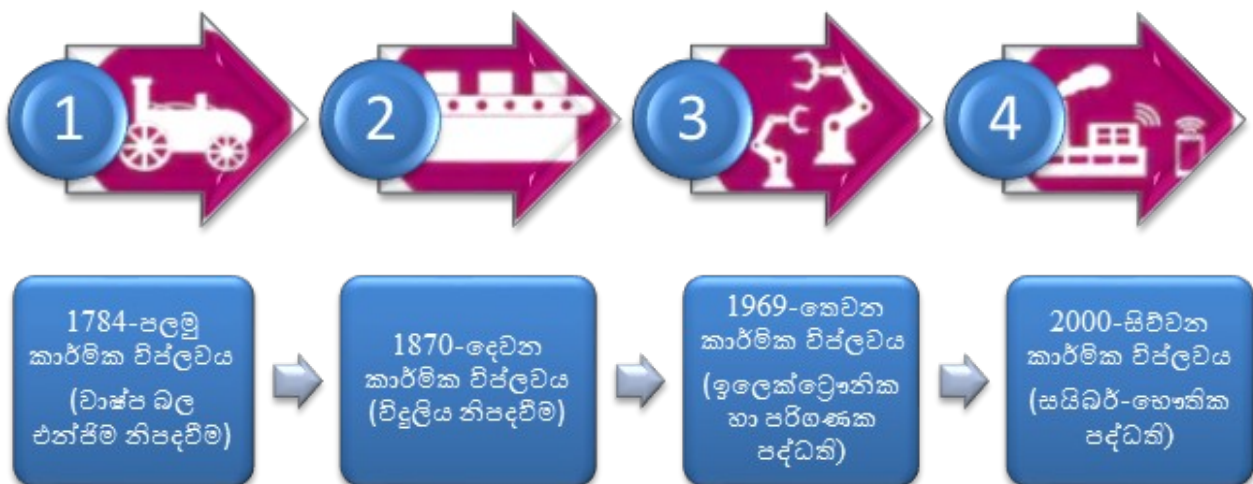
1

2

3

4

1784-පලමු කාර්මික විප්ලවය (වාෂ්ප බල එන්ජිම නිපදවීම)

1870-දෙවන කාර්මික විප්ලවය (විදුලිය නිපදවීම)

1969-තෙවන කාර්මික විප්ලවය (ඉලෙක්ට්‍රොනික හා පරිගණක පද්ධති)

2000-සිව්වන කාර්මික විප්ලවය (සයිබර්-භෞතික පද්ධති)